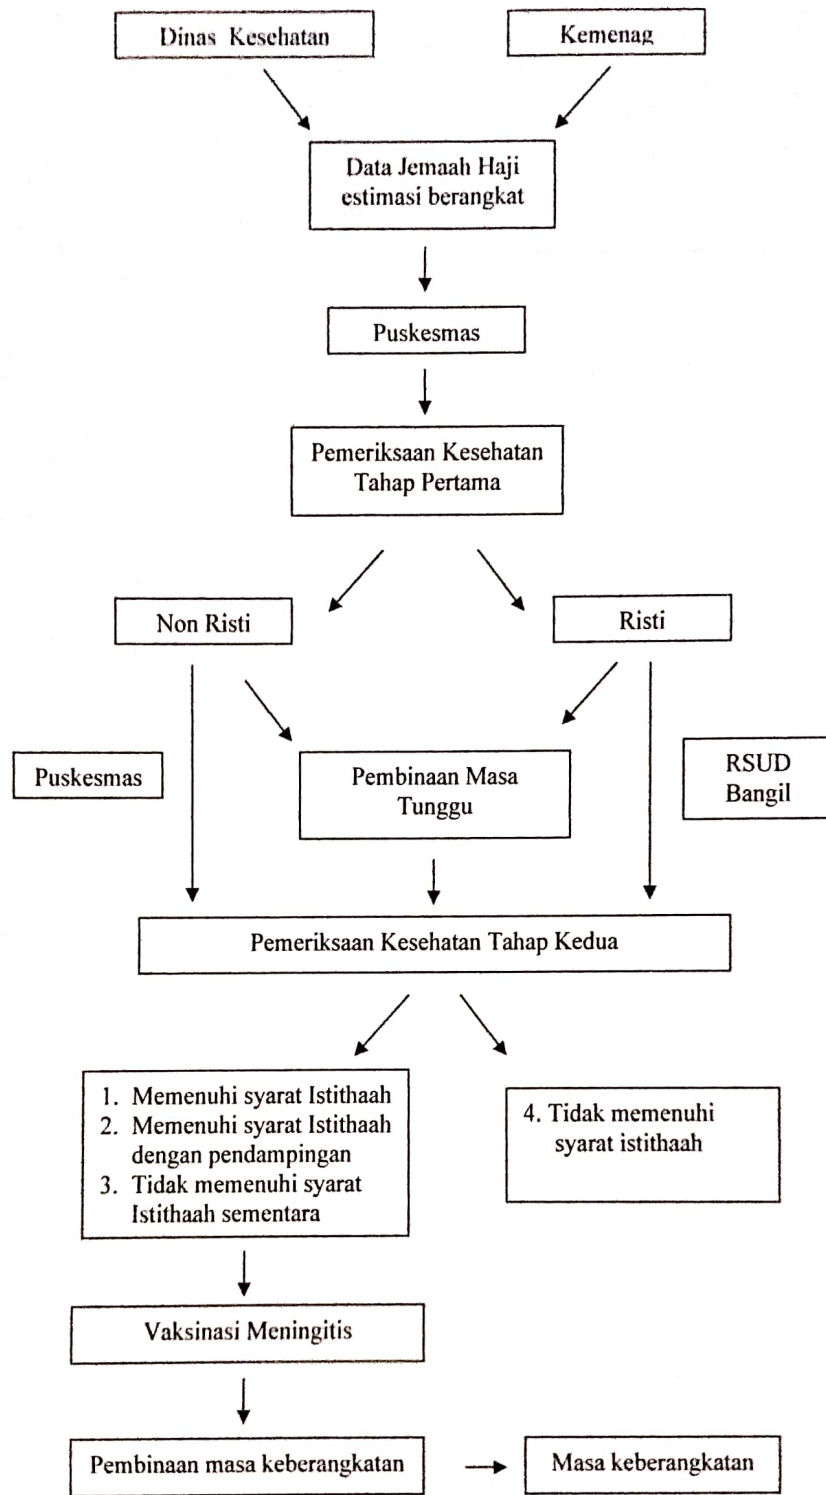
Dinas Kesehatan

Kemenag

Data Jemaah Haji estimasi berangkat

Puskesmas

Pemeriksaan Kesehatan Tahap Pertama

Non Risti

Risti

Puskesmas

Pembinaan Masa Tunggu

RSUD Bangil

Pemeriksaan Kesehatan Tahap Kedua

1. Memenuhi syarat Istithaah
2. Memenuhi syarat Istithaah dengan pendampingan
3. Tidak memenuhi syarat Istithaah sementara

4. Tidak memenuhi syarat istithaah

Vaksinasi Meningitis

Pembinaan masa keberangkatan

Masa keberangkatan